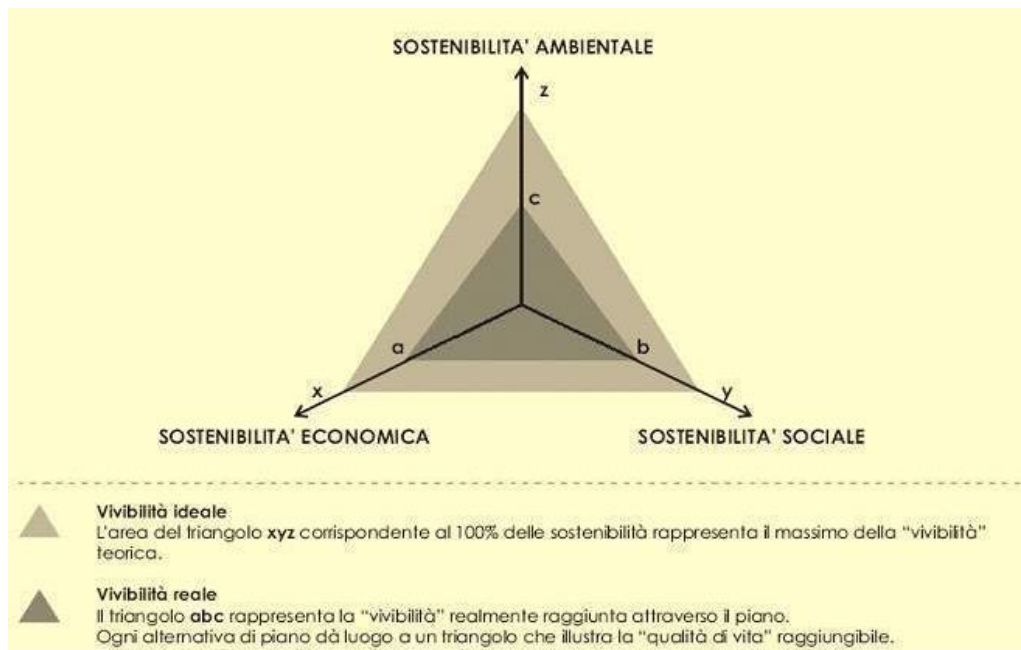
SOSTENIBILITA' AMBIENTALE

z

c

a

b

x

y

SOSTENIBILITA' ECONOMICA

SOSTENIBILITA' SOCIALE

Vivibilità ideale
L'area del triangolo **xyz** corrispondente al 100% delle sostenibilità rappresenta il massimo della "vivibilità" teorica.

Vivibilità reale
Il triangolo **abc** rappresenta la "vivibilità" realmente raggiunta attraverso il piano.
Ogni alternativa di piano dà luogo a un triangolo che illustra la "qualità di vita" raggiungibile.